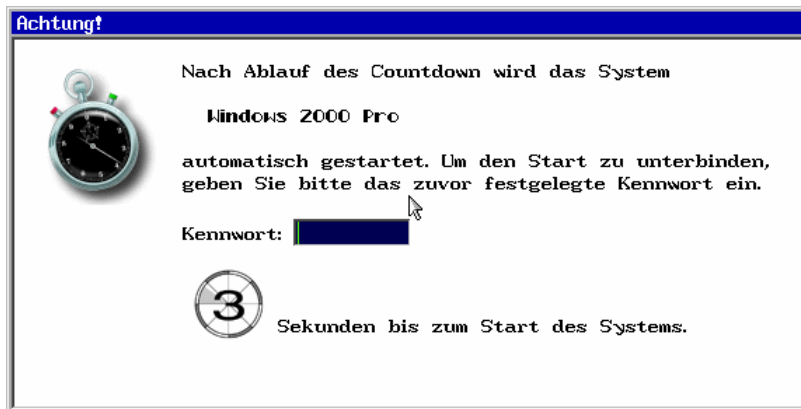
Achtung!

Nach Ablauf des Countdown wird das System

Windows 2000 Pro

automatisch gestartet. Um den Start zu unterbinden, geben Sie bitte das zuvor festgelegte Kennwort ein.

Kennwort:

3

Sekunden bis zum Start des Systems.